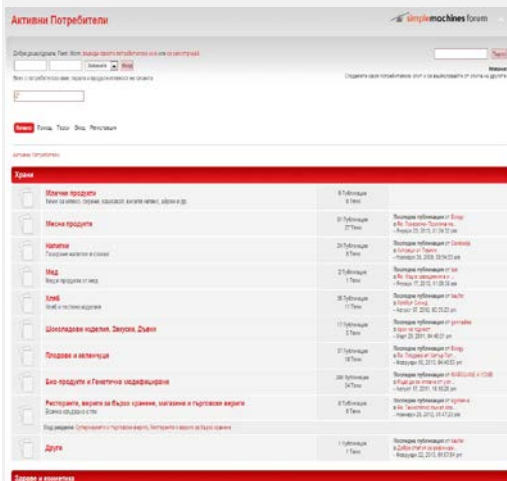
Активни Потребители

simplemachines forum

Добре дошли, Гост. Моля, влезте или се регистрирайте.

Вход

Търсене

Основна

Начало Помощ Търси Вход Регистрация

Активни Потребители

Храни

Млечни продукти
Мляко, кисело мляко, сирене, кашкавал, масло и др.

Месни продукти

Напитки
Газирани напитки и сокове

Мед
Видове мед

Хляб

Шоколадови изделия, Закуски, Дъвки

Плодове и зеленчуци

Био продукти и Генетично модифицирани

Ресторанти, вериги за бързо хранене, магазини и търговски вериги

Други

Здраве и козметика

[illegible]